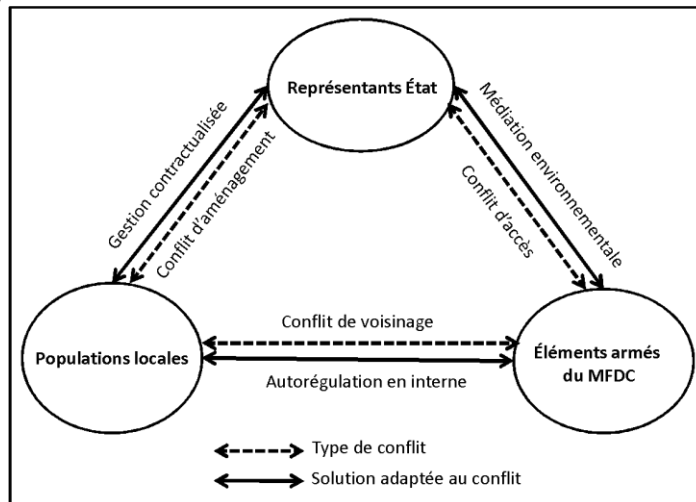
Représentants État

Gestion contractualisée

Conflit d'aménagement

Médiation environnementale

Conflit d'accès

Populations locales

Conflit de voisinage

Autorégulation en interne

Éléments armés du MFDC

Type de conflit

Solution adaptée au conflit